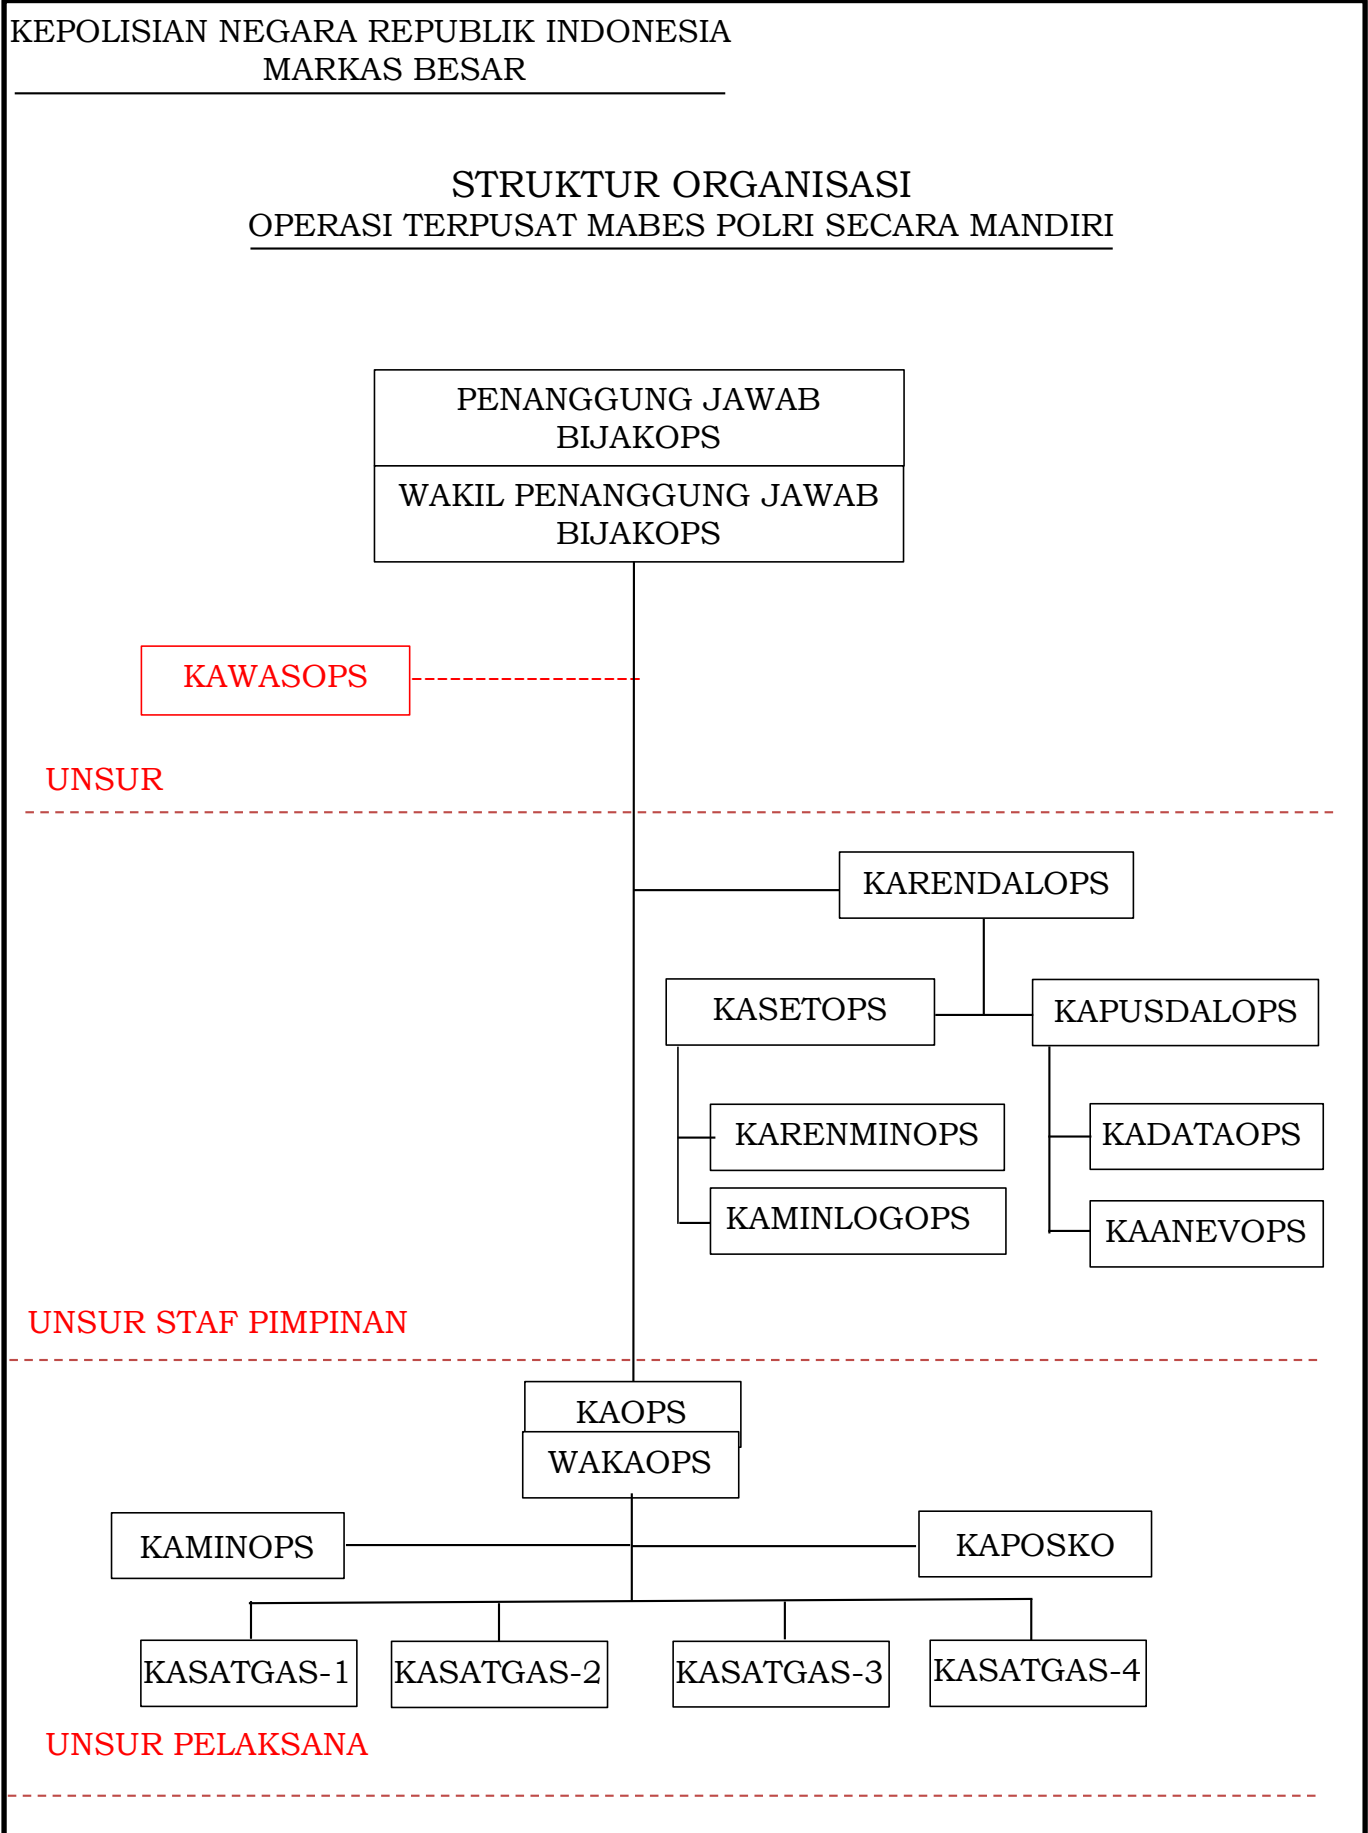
KEPOLISIAN NEGARA REPUBLIK INDONESIA
MARKAS BESAR

STRUKTUR ORGANISASI
OPERASI TERPUSAT MABES POLRI SECARA MANDIRI

PENANGGUNG JAWAB BIJAKOPS

WAKIL PENANGGUNG JAWAB BIJAKOPS

KAWASOPS

UNSUR

KARENDALOPS

KASETOPS

KAPUSDALOPS

KARENMINOPS

KAMINLOGOPS

KADATAOPS

KAANEVOPS

UNSUR STAF PIMPINAN

KAOPS

WAKAOPS

KAMINOPS

KAPOSKO

KASATGAS-1

KASATGAS-2

KASATGAS-3

KASATGAS-4

UNSUR PELAKSANA